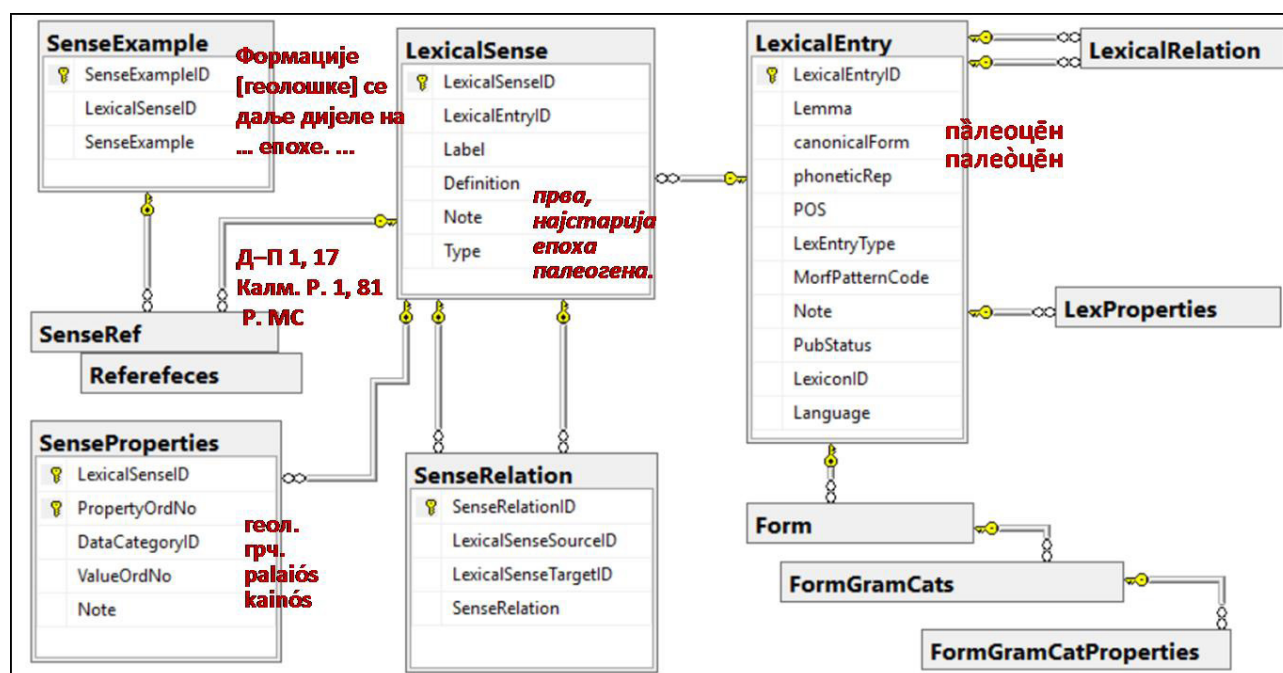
SenseExample
SenseExampleID
LexicalSenseID
SenseExample

Формације [геолошке] се даље дијеле на ... епохе. ...

LexicalSense
LexicalSenseID
LexicalEntryID
Label
Definition
Note
Type

прва, најстарија епоха палеогена.

LexicalEntry
LexicalEntryID
Lemma
canonicalForm
phoneticRep
POS
LexEntryType
MorfPatternCode
Note
PubStatus
LexiconID
Language

пȁлеоцēн
палеòцēн

LexicalRelation

LexProperties

Д–П 1, 17
Калм. Р. 1, 81
Р. МС

SenseRef

Referefeces

SenseProperties
LexicalSenseID
PropertyOrdNo
DataCategoryID
ValueOrdNo
Note

геол.
грч.
palaiós
kainós

SenseRelation
SenseRelationID
LexicalSenseSourceID
LexicalSenseTargetID
SenseRelation

Form

FormGramCats

FormGramCatProperties